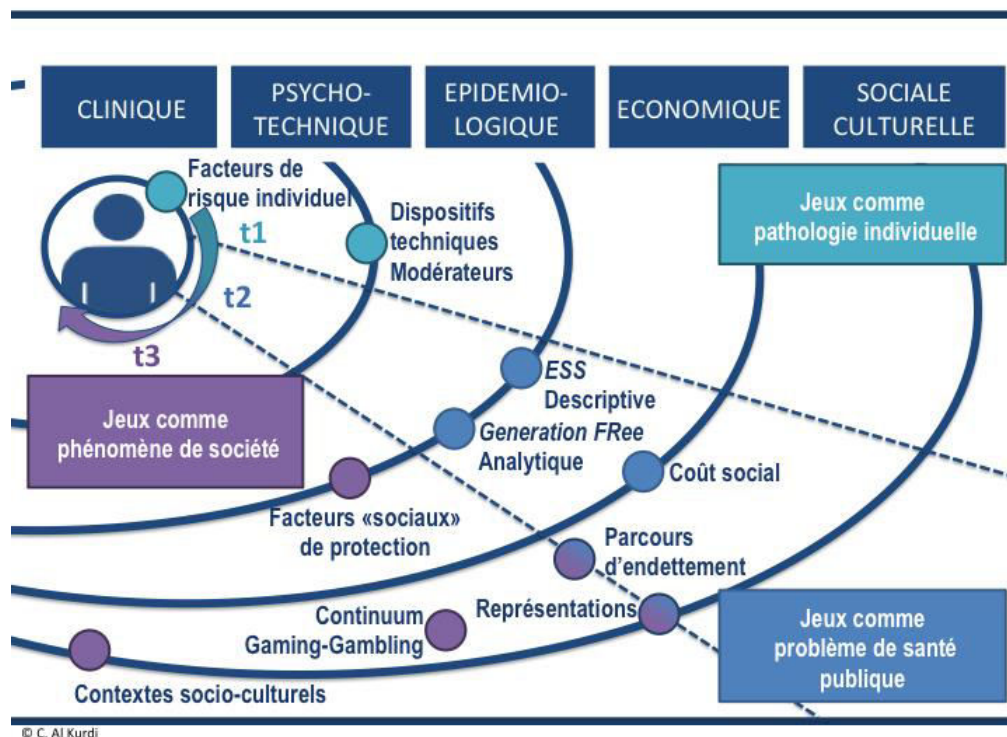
CLINIQUE

PSYCHO-TECHNIQUE

EPIDEMIO-LOGIQUE

ECONOMIQUE

SOCIALE CULTURELLE

Facteurs de risque individuel

t1

t2

t3

Dispositifs techniques Modérateurs

Jeux comme pathologie individuelle

ESS Descriptive

Generation FRee Analytique

Jeux comme phénomène de société

Coût social

Facteurs «sociaux» de protection

Parcours d'endettement

Continuum Gaming-Gambling

Représentations

Jeux comme problème de santé publique

Contextes socio-culturels

© C. Al Kurdi